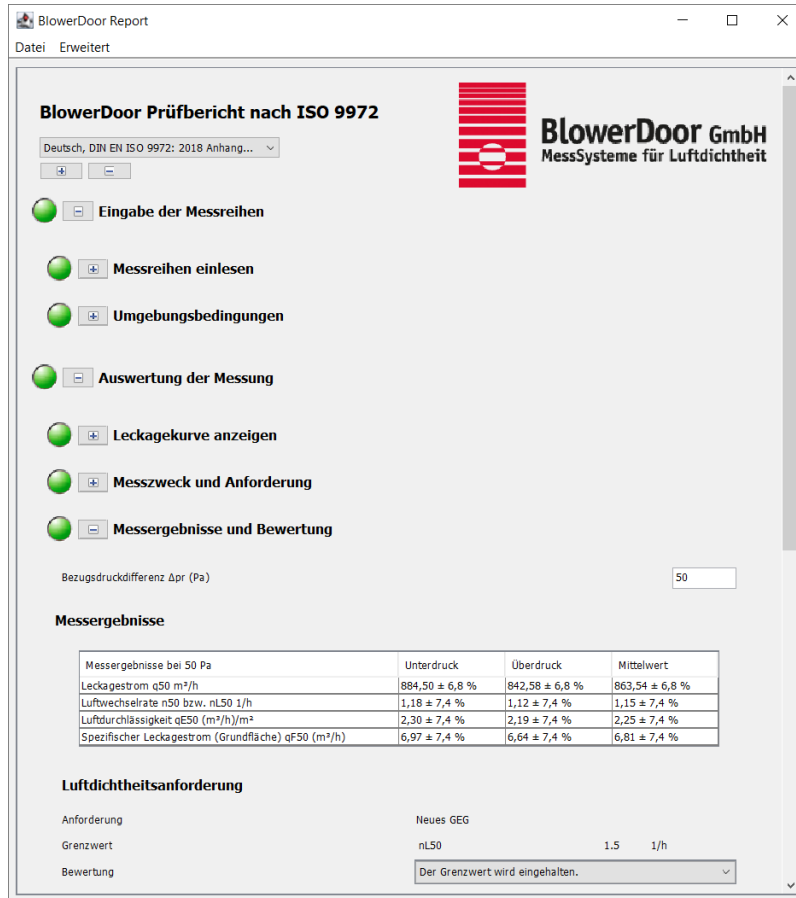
BlowerDoor Report

Datei Erweitert

BlowerDoor Prüfbericht nach ISO 9972

Deutsch, DIN EN ISO 9972: 2018 Anhang...

BlowerDoor GmbH
MessSysteme für Luftdichtheit

Eingabe der Messreihen

Messreihen einlesen

Umgebungsbedingungen

Auswertung der Messung

Leckagekurve anzeigen

Messzweck und Anforderung

Messergebnisse und Bewertung

Bezugsdruckdifferenz Δpr (Pa) 50

Messergebnisse

| Messergebnisse bei 50 Pa | Unterdruck | Überdruck | Mittelwert |
|---|---|---|---|
| Leckagestrom q50 m³/h | 884,50 ± 6,8 % | 842,58 ± 6,8 % | 863,54 ± 6,8 % |
| Luftwechselrate n50 bzw. nL50 1/h | 1,18 ± 7,4 % | 1,12 ± 7,4 % | 1,15 ± 7,4 % |
| Luftdurchlässigkeit qE50 (m³/h)/m² | 2,30 ± 7,4 % | 2,19 ± 7,4 % | 2,25 ± 7,4 % |
| Spezifischer Leckagestrom (Grundfläche) qF50 (m³/h) | 6,97 ± 7,4 % | 6,64 ± 7,4 % | 6,81 ± 7,4 % |

Luftdichtheitsanforderung

Anforderung Neues GEG

Grenzwert nL50 1.5 1/h

Bewertung Der Grenzwert wird eingehalten.